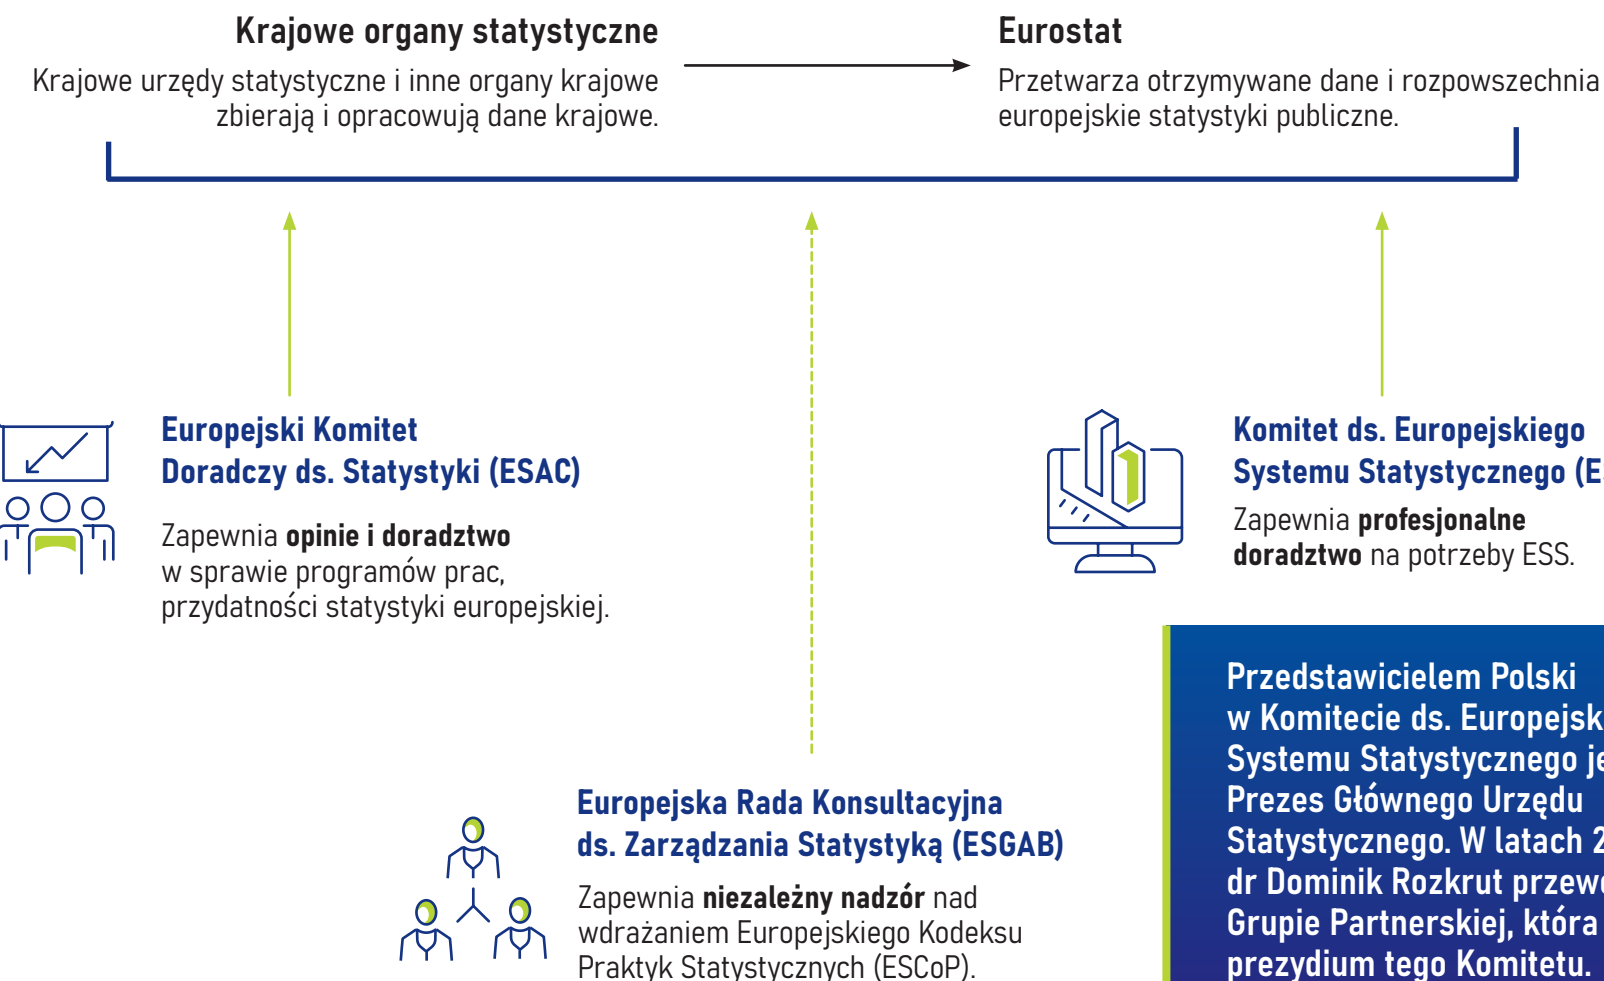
Krajowe organy statystyczne

Krajowe urzędy statystyczne i inne organy krajowe zbierają i opracowują dane krajowe.

Eurostat

Przetwarza otrzymywane dane i rozpowszechnia europejskie statystyki publiczne.

Europejski Komitet Doradczy ds. Statystyki (ESAC)

Zapewnia **opinie i doradztwo** w sprawie programów prac, przydatności statystyki europejskiej.

Komitet ds. Europejskiego Systemu Statystycznego (E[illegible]

Zapewnia **profesjonalne doradztwo** na potrzeby ESS.

Przedstawicielem Polski w Komitecie ds. Europejsk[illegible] Systemu Statystycznego je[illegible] Prezes Głównego Urzędu Statystycznego. W latach 2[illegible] dr Dominik Rozkrut przew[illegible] Grupie Partnerskiej, która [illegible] prezydium tego Komitetu.

Europejska Rada Konsultacyjna ds. Zarządzania Statystyką (ESGAB)

Zapewnia **niezależny nadzór** nad wdrażaniem Europejskiego Kodeksu Praktyk Statystycznych (ESCoP).